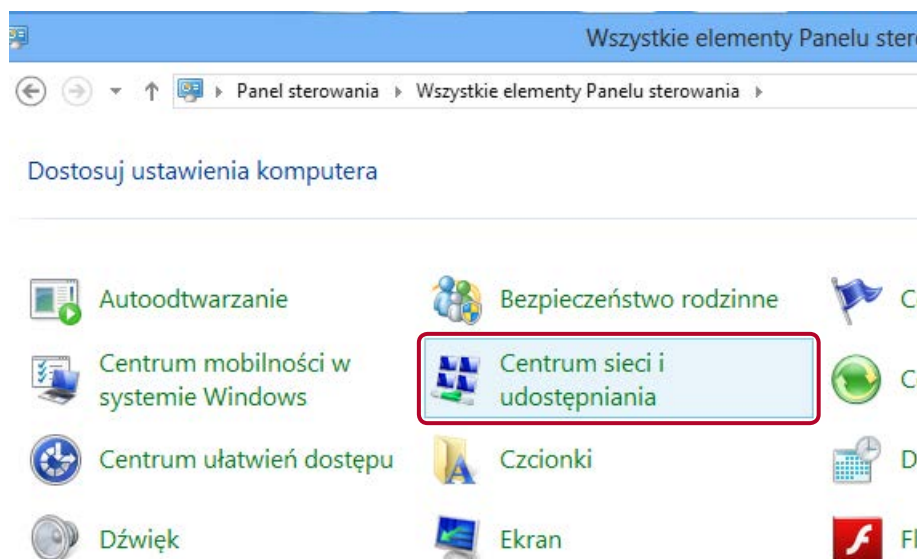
Wszystkie elementy Panelu ster

Panel sterowania ▸ Wszystkie elementy Panelu sterowania ▸

Dostosuj ustawienia komputera

Autoodtwarzanie

Centrum mobilności w systemie Windows

Centrum ułatwień dostępu

Dźwięk

Bezpieczeństwo rodzinne

Centrum sieci i udostępniania

Czcionki

Ekran

C

C

D

Fl